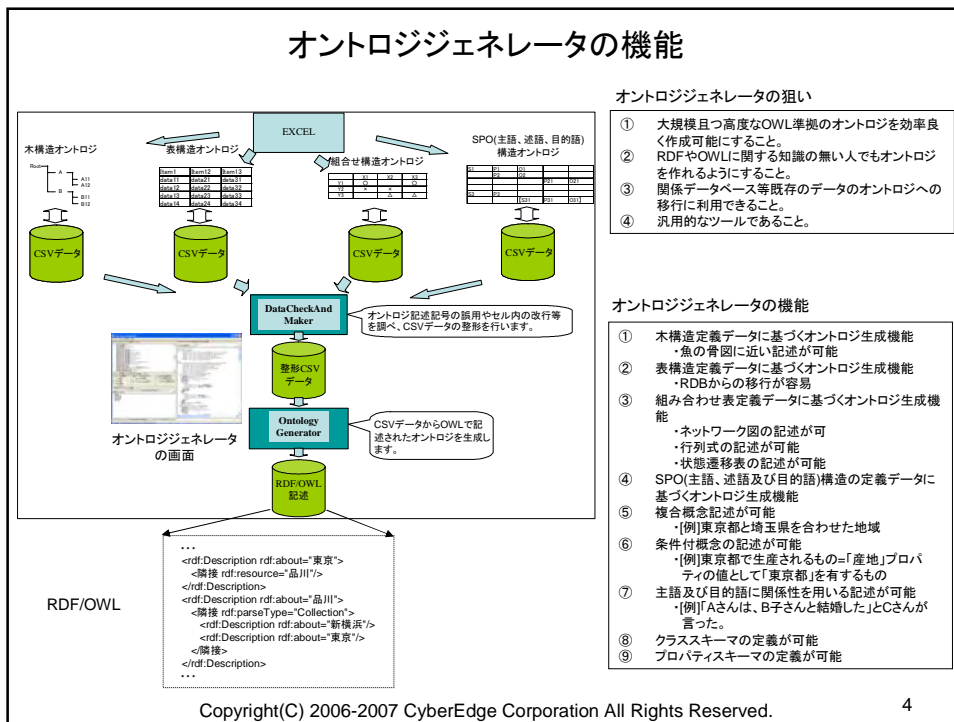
オントロジジェネレータの機能

EXCEL

木構造オントロジ

表構造オントロジ

組合せ構造オントロジ

SPO(主語、述語、目的語)構造オントロジ

| Item1 | Item12 | Item13 |
|---|---|---|
| data11 | data21 | data31 |
| data12 | data22 | data32 |
| data13 | data23 | data33 |
| data14 | data24 | data34 |

CSVデータ

CSVデータ

CSVデータ

CSVデータ

DataCheckAnd Maker

オントロジ記述記号の誤用やセル内の改行等を調べ、CSVデータの整形を行います。

整形CSVデータ

Ontology Generator

CSVデータからOWLで記述されたオントロジを生成します。

オントロジジェネレータの画面

RDF/OWL記述

…
<rdf:Description rdf:about="東京">
<隣接 rdf:resource="品川"/>
</rdf:Description>
<rdf:Description rdf:about="品川">
<隣接 rdf:parseType="Collection">
<rdf:Description rdf:about="新横浜"/>
<rdf:Description rdf:about="東京"/>
</隣接>
</rdf:Description>
…

RDF/OWL

オントロジジェネレータの狙い

① 大規模且つ高度なOWL準拠のオントロジを効率良く作成可能にすること。
② RDFやOWLに関する知識の無い人でもオントロジを作れるようにすること。
③ 関係データベース等既存のデータのオントロジへの移行に利用できること。
④ 汎用的なツールであること。

オントロジジェネレータの機能

① 木構造定義データに基づくオントロジ生成機能
・魚の骨図に近い記述が可能
② 表構造定義データに基づくオントロジ生成機能
・RDBからの移行が容易
③ 組み合わせ表定義データに基づくオントロジ生成機能
・ネットワーク図の記述が可
・行列式の記述が可能
・状態遷移表の記述が可能
④ SPO(主語、述語及び目的語)構造の定義データに基づくオントロジ生成機能
⑤ 複合概念記述が可能
・[例]東京都と埼玉県を合わせた地域
⑥ 条件付概念の記述が可能
・[例]東京都で生産されるもの=「産地」プロパティの値として「東京都」を有するもの
⑦ 主語及び目的語に関係性を用いる記述が可能
・[例]「Aさんは、B子さんと結婚した」とCさんが言った。
⑧ クラススキーマの定義が可能
⑨ プロパティスキーマの定義が可能

Copyright(C) 2006-2007 CyberEdge Corporation All Rights Reserved.

4